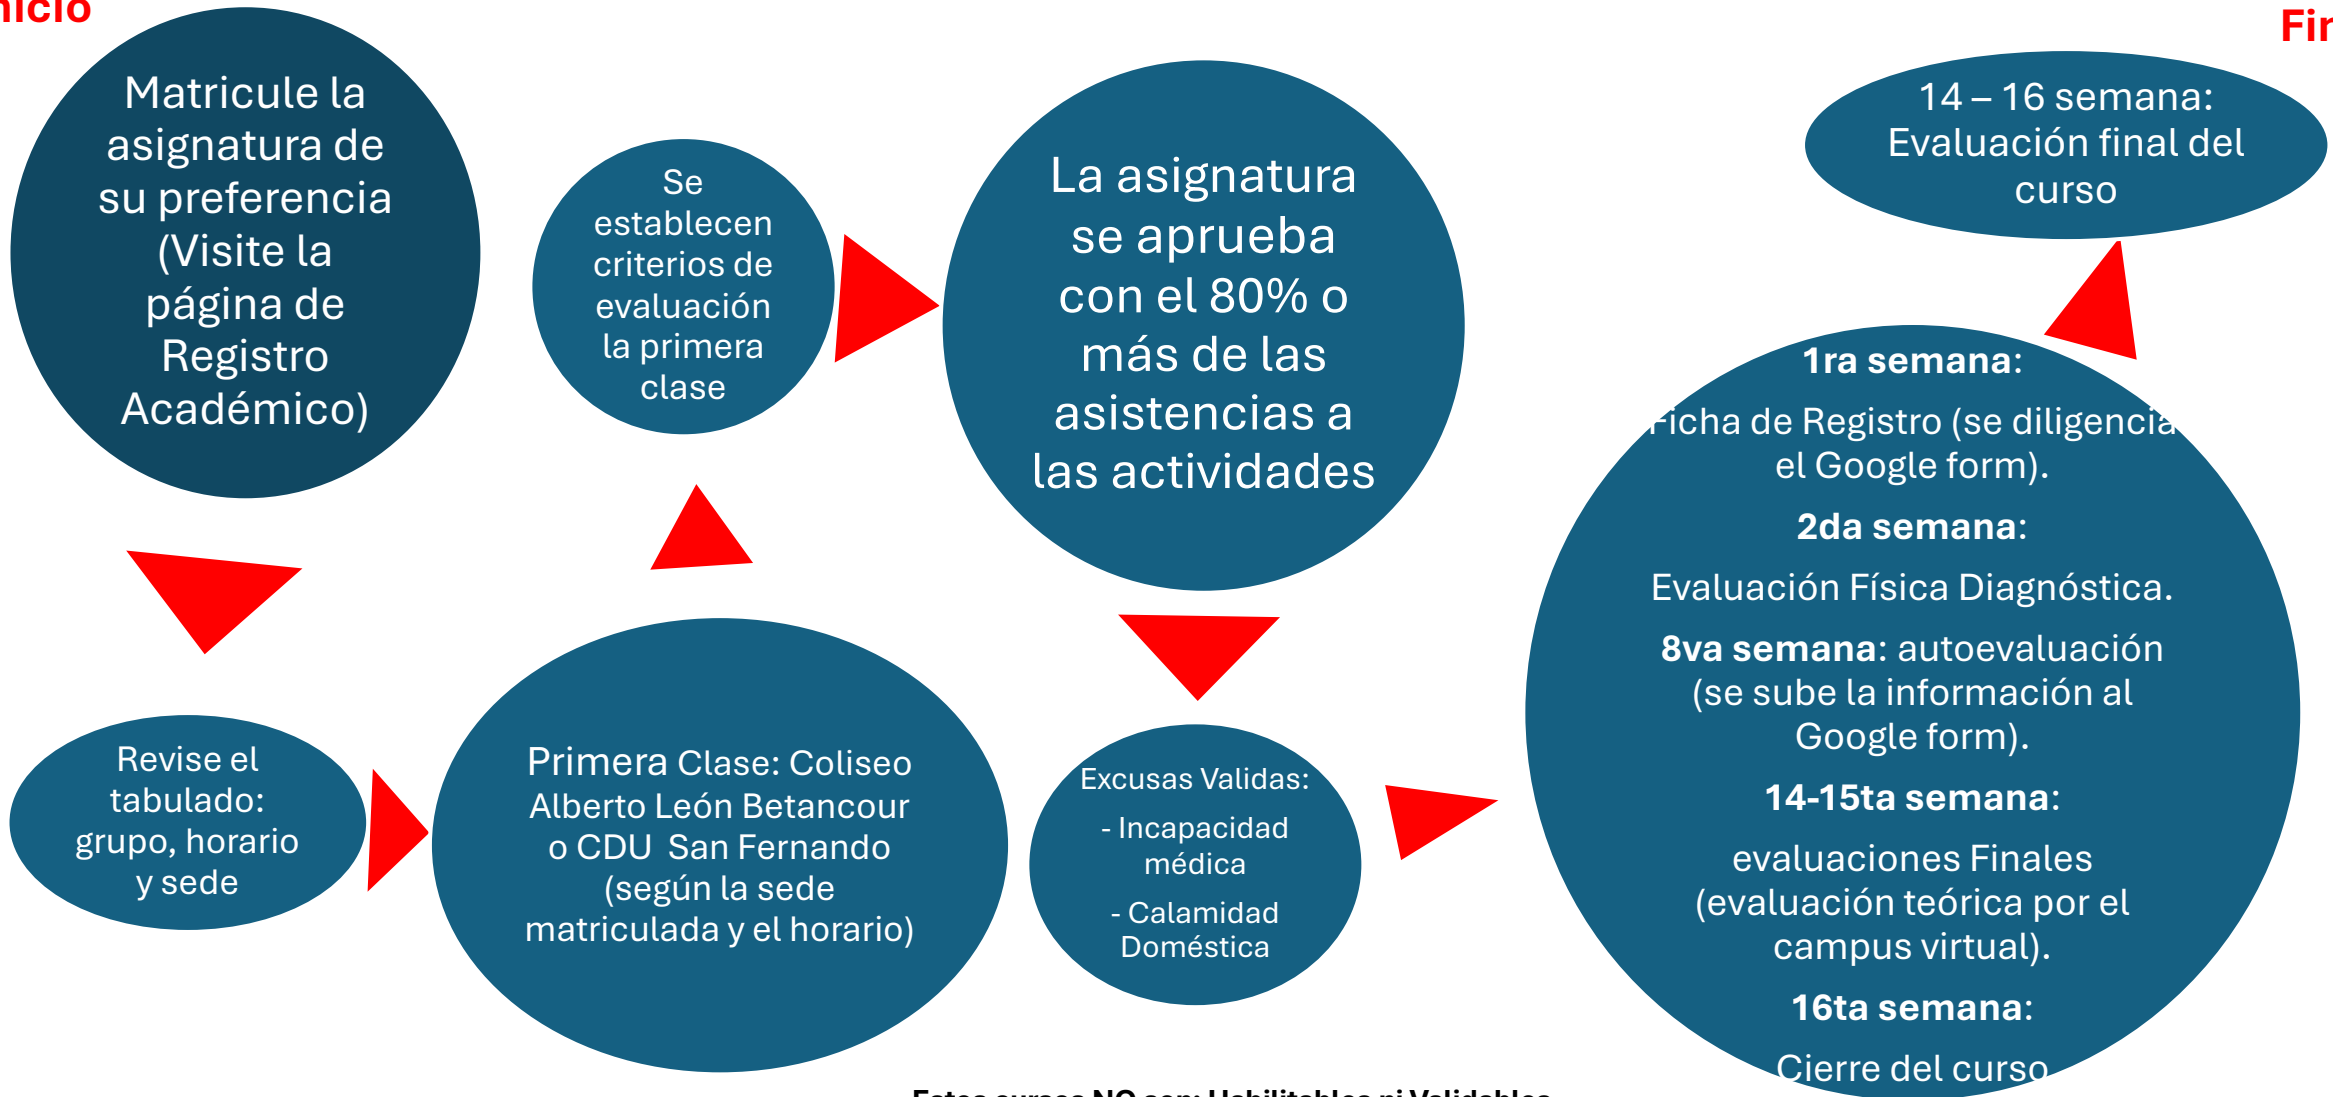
nicio

Fir

Matricule la asignatura de su preferencia (Visite la página de Registro Académico)

Revise el tabulado: grupo, horario y sede

Primera Clase: Coliseo Alberto León Betancour o CDU San Fernando (según la sede matriculada y el horario)

Se establecen criterios de evaluación la primera clase

La asignatura se aprueba con el 80% o más de las asistencias a las actividades

Excusas Validas:

- Incapacidad médica

- Calamidad Doméstica

**1ra semana**:

Ficha de Registro (se diligencia el Google form).

**2da semana**:

Evaluación Física Diagnóstica.

**8va semana**: autoevaluación (se sube la información al Google form).

**14-15ta semana**:

evaluaciones Finales (evaluación teórica por el campus virtual).

**16ta semana**:

Cierre del curso

14 – 16 semana: Evaluación final del curso

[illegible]